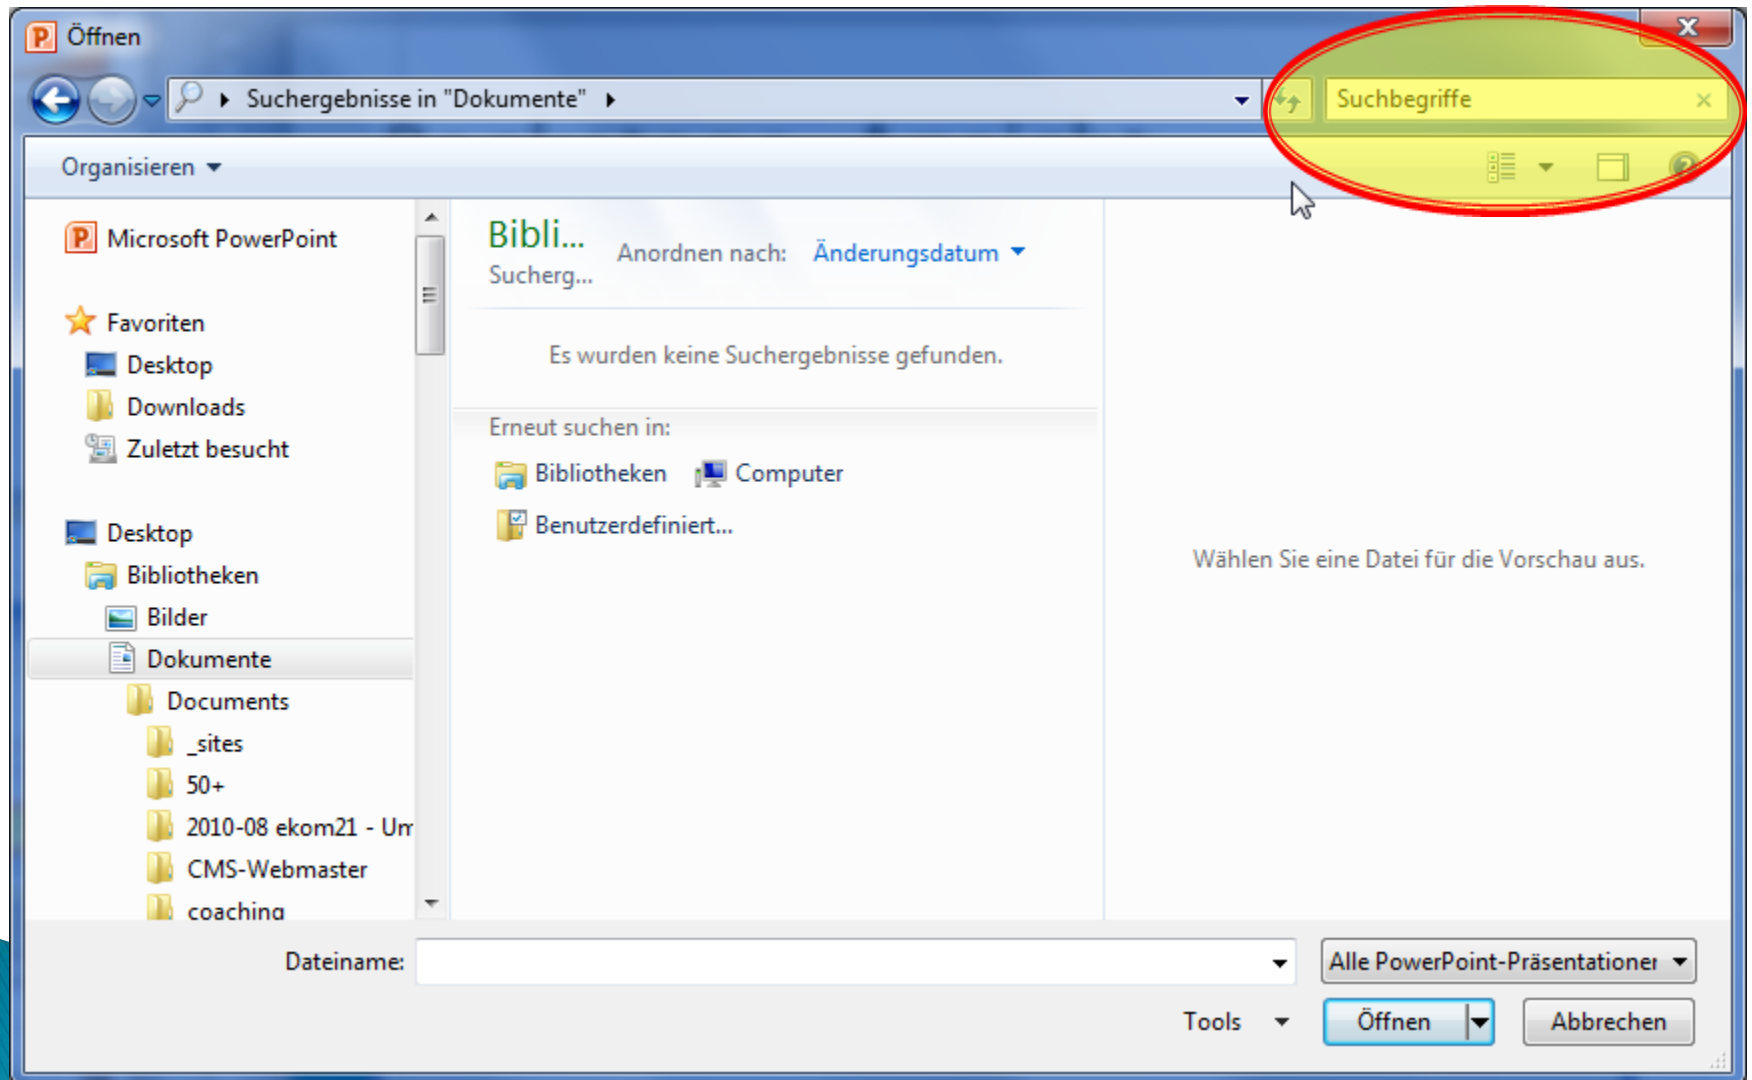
Öffnen

Suchergebnisse in "Dokumente"

Suchbegriffe

Organisieren

Microsoft PowerPoint

Favoriten
Desktop
Downloads
Zuletzt besucht

Desktop
Bibliotheken
Bilder
Dokumente
Documents
_sites
50+
2010-08 ekom21 - Um
CMS-Webmaster
coaching

Bibli...
Sucherg...

Anordnen nach: Änderungsdatum

Es wurden keine Suchergebnisse gefunden.

Erneut suchen in:

Bibliotheken
Computer
Benutzerdefiniert...

Wählen Sie eine Datei für die Vorschau aus.

Dateiname:

Alle PowerPoint-Präsentationen

Tools

Öffnen

Abbrechen